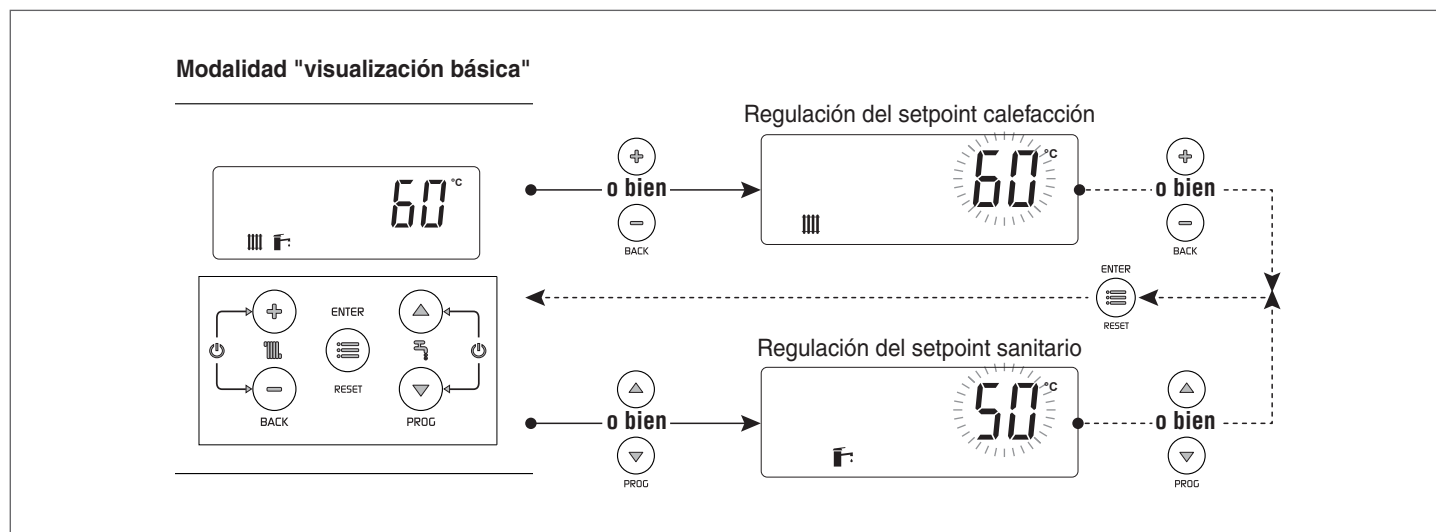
Modalidad "visualización básica"

60 °C

ENTER
RESET
BACK
PROG

Regulación del setpoint calefacción

o bien
BACK

60 °C

o bien
BACK

ENTER
RESET

Regulación del setpoint sanitario

o bien
PROG

50 °C

o bien
PROG